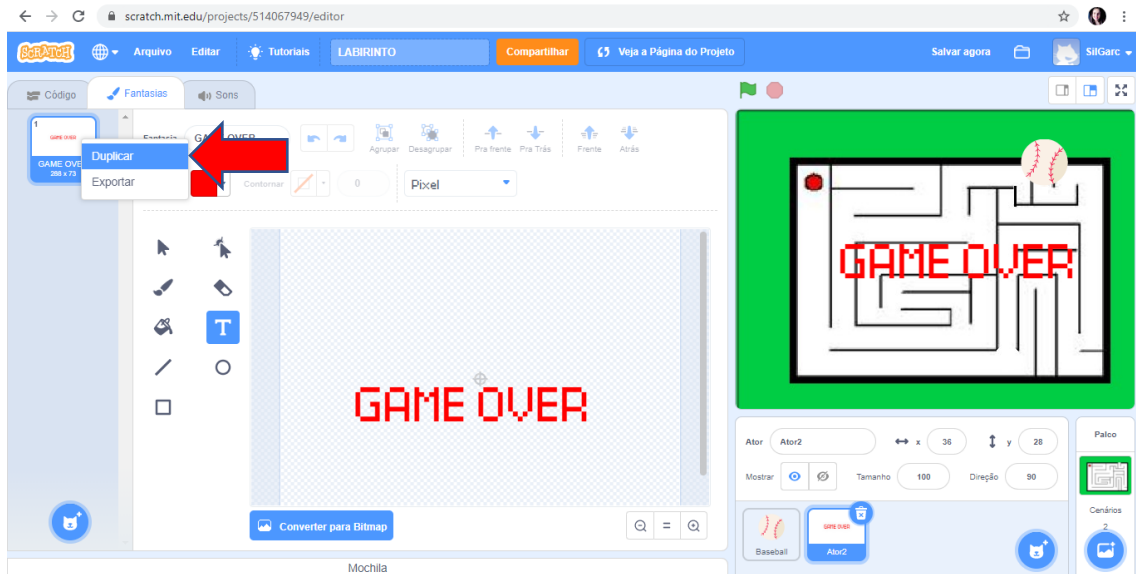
scratch.mit.edu/projects/514067949/editor

SCRATCH Arquivo Editar Tutoriais LABIRINTO Compartilhar Veja a Página do Projeto Salvar agora SilGarc

Código Fantasias Sons

1
GAME OVER
GAME OVE
288 x 73

Duplicar
Exportar

Fantasia GAME OVER

Agrupar Desagrupar Pra frente Pra Trás Frente Atrás

Contornar 0 Pixel

GAME OVER

Converter para Bitmap

GAME OVER

Ator Ator2 x 36 y 28
Mostrar Tamanho 100 Direção 90

Baseball Ator2

Palco
Cenários
2

Mochila